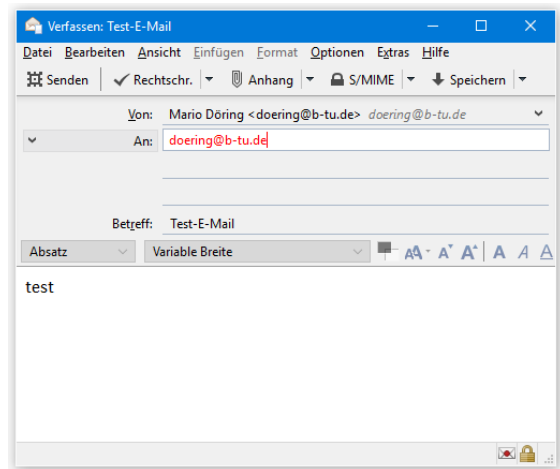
Verfassen: Test-E-Mail

Datei Bearbeiten Ansicht Einfügen Format Optionen Extras Hilfe

Senden Rechtschr. Anhang S/MIME Speichern

Von: Mario Döring <doering@b-tu.de> doering@b-tu.de

An: doering@b-tu.de

Betreff: Test-E-Mail

Absatz Variable Breite

test